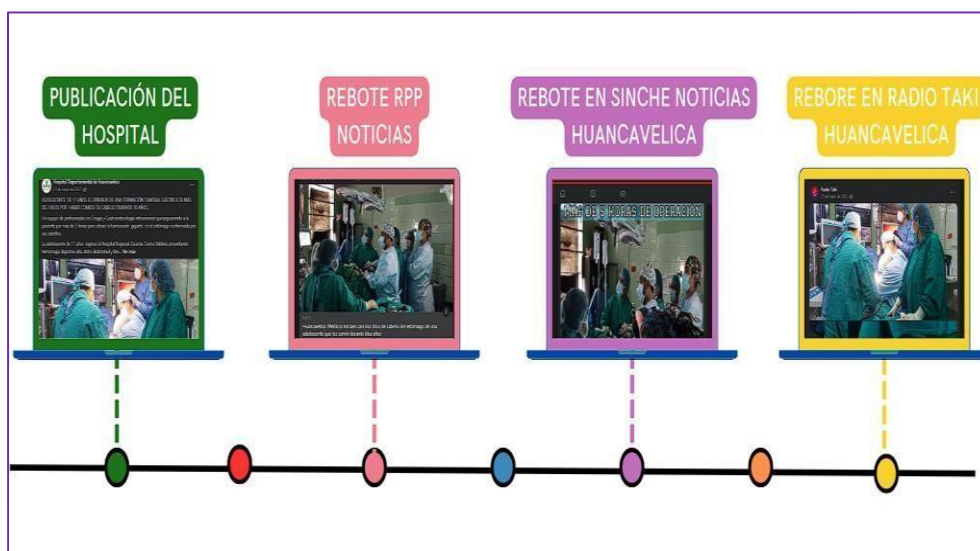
PUBLICACIÓN DEL HOSPITAL

REBOTE RPP NOTICIAS

REBOTE EN SINCHE NOTICIAS HUANCAVELICA

REBORE EN RADIO TAKI HUANCAVELICA

Hospital Departamental de Huancavelica

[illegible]

Huancavelica: Médicos retiran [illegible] de cabello en estómago de una adolescente que los comió durante diez años

MÁS DE 5 HORAS DE OPERACIÓN

Radio Taki